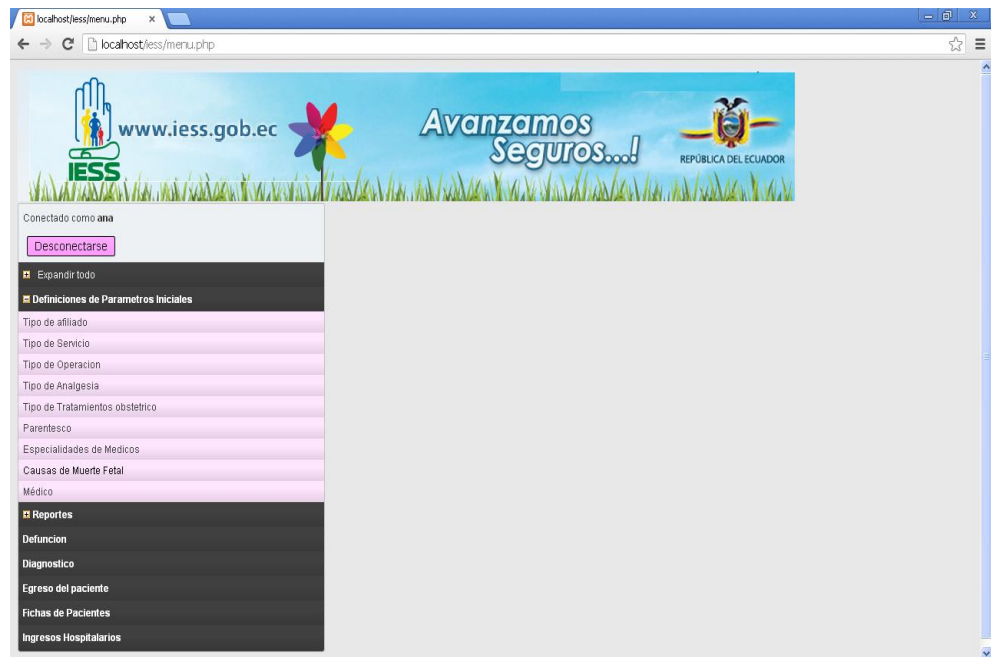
localhost/iess/menu.php ×

localhost/iess/menu.php

www.iess.gob.ec
IESS
Avanzamos Seguros...!
REPÚBLICA DEL ECUADOR

Conectado como **ana**

Desconectarse

Expandir todo
Definiciones de Parametros Iniciales
Tipo de afiliado
Tipo de Servicio
Tipo de Operacion
Tipo de Analgesia
Tipo de Tratamientos obstetrico
Parentesco
Especialidades de Medicos
Causas de Muerte Fetal
Médico
Reportes
Defuncion
Diagnostico
Egreso del paciente
Fichas de Pacientes
Ingresos Hospitalarios